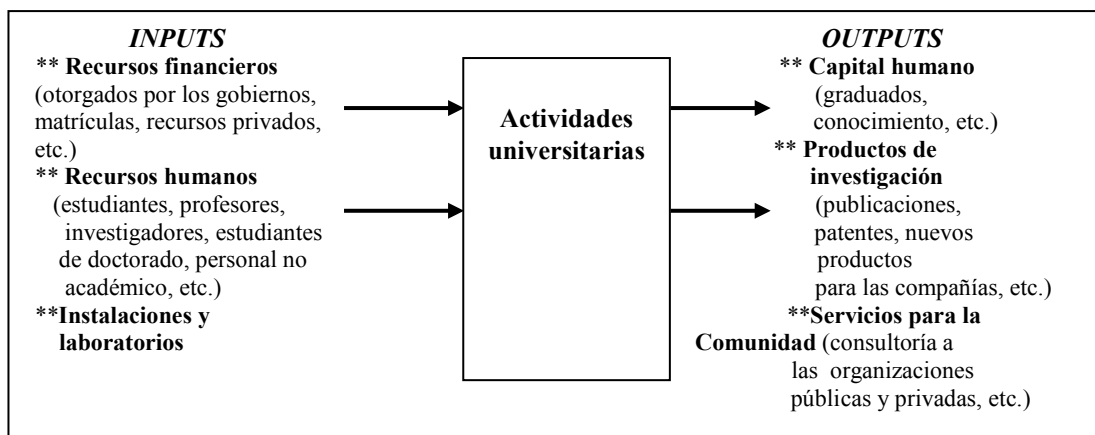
INPUTS

** Recursos financieros (otorgados por los gobiernos, matrículas, recursos privados, etc.)

** Recursos humanos (estudiantes, profesores, investigadores, estudiantes de doctorado, personal no académico, etc.)

**Instalaciones y laboratorios

Actividades universitarias

OUTPUTS

** Capital humano (graduados, conocimiento, etc.)

** Productos de investigación (publicaciones, patentes, nuevos productos para las compañías, etc.)

**Servicios para la Comunidad (consultoría a las organizaciones públicas y privadas, etc.)